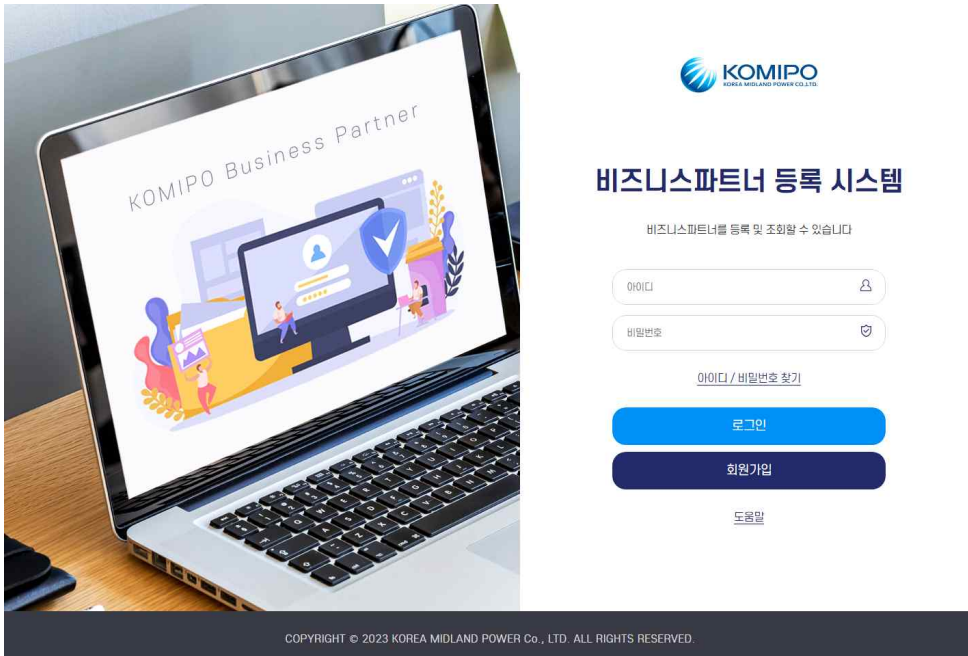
KOMIPO Business Partner

KOMIPO
KOREA MIDLAND POWER CO.,LTD.

비즈니스파트너 등록 시스템

비즈니스파트너를 등록 및 조회할 수 있습니다

아이디

비밀번호

아이디 / 비밀번호 찾기

로그인

회원가입

도움말

COPYRIGHT © 2023 KOREA MIDLAND POWER Co., LTD. ALL RIGHTS RESERVED.